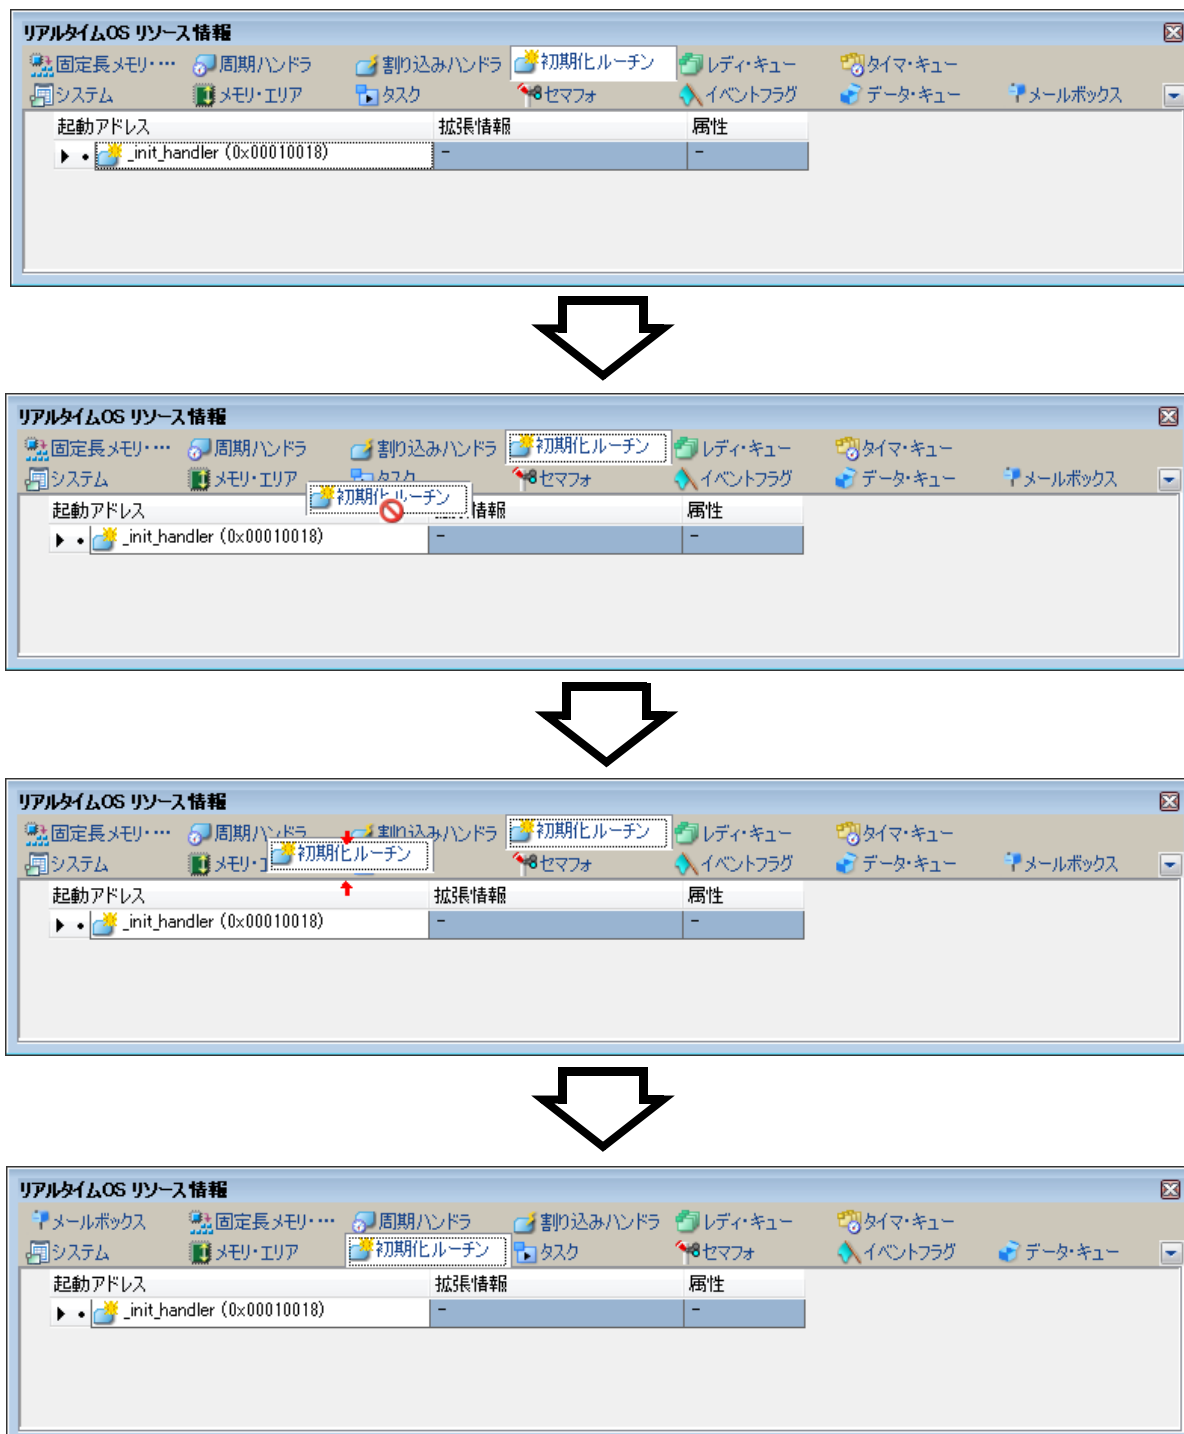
リアルタイムOS リソース情報

固定長メモリ・… 周期ハンドラ 割り込みハンドラ 初期化ルーチン レディ・キュー タイマ・キュー
システム メモリ・エリア タスク セマフォ イベントフラグ データ・キュー メールボックス

| 起動アドレス | 拡張情報 | 属性 |
|---|---|---|
| _init_handler (0x00010018) | - | - |

リアルタイムOS リソース情報

固定長メモリ・… 周期ハンドラ 割り込みハンドラ 初期化ルーチン レディ・キュー タイマ・キュー
システム メモリ・エリア タスク セマフォ イベントフラグ データ・キュー メールボックス

初期化ルーチン

| 起動アドレス | 拡張情報 | 属性 |
|---|---|---|
| _init_handler (0x00010018) | - | - |

リアルタイムOS リソース情報

固定長メモリ・… 周期ハンドラ 割り込みハンドラ 初期化ルーチン レディ・キュー タイマ・キュー
システム メモリ・エ 初期化ルーチン セマフォ イベントフラグ データ・キュー メールボックス

| 起動アドレス | 拡張情報 | 属性 |
|---|---|---|
| _init_handler (0x00010018) | - | - |

リアルタイムOS リソース情報

メールボックス 固定長メモリ・… 周期ハンドラ 割り込みハンドラ レディ・キュー タイマ・キュー
システム メモリ・エリア 初期化ルーチン タスク セマフォ イベントフラグ データ・キュー

| 起動アドレス | 拡張情報 | 属性 |
|---|---|---|
| _init_handler (0x00010018) | - | - |